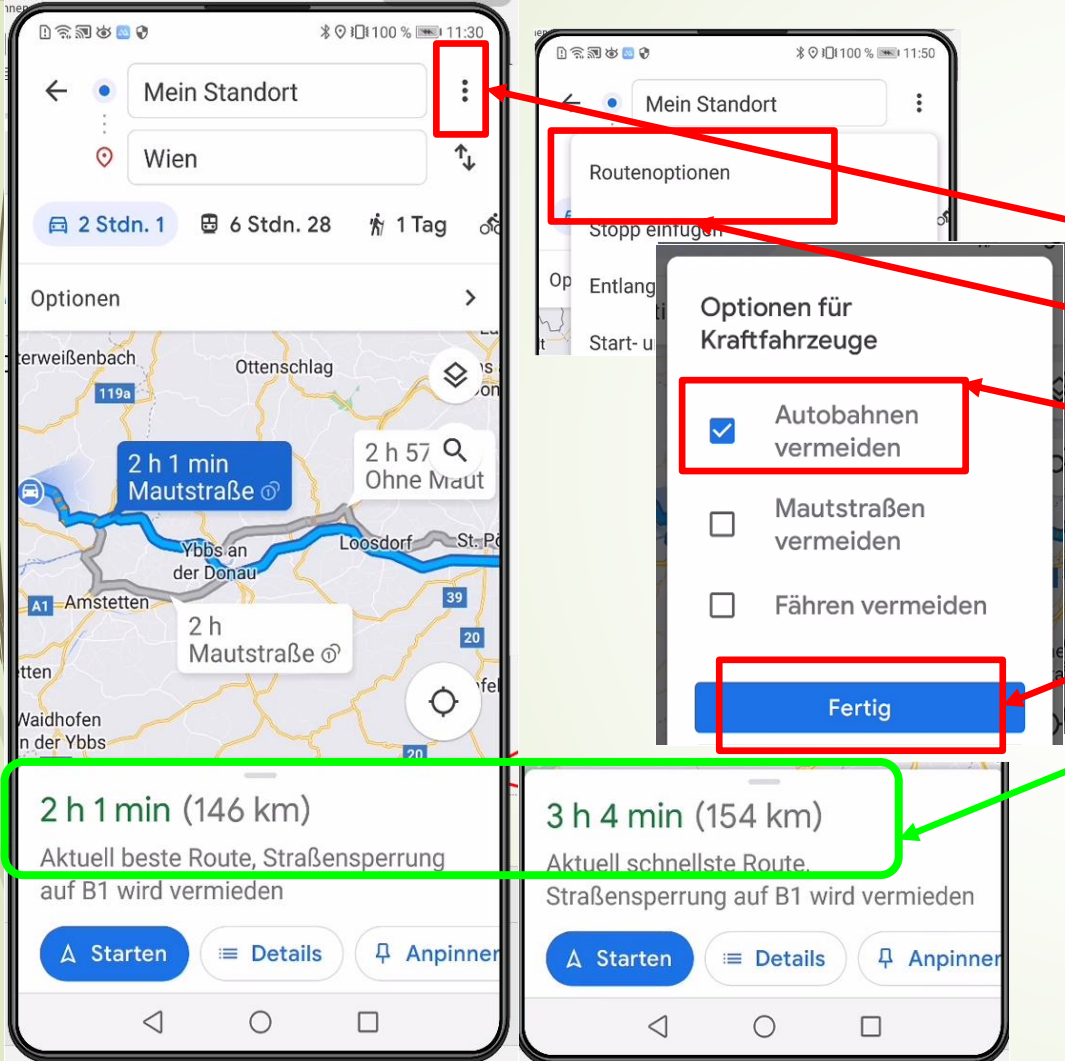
100 % 11:30

Mein Standort

Wien

2 Stdn. 1

6 Stdn. 28

1 Tag

Optionen

terweißenbach

Ottenschlag

119a

2 h 1 min
Mautstraße

2 h 57
Ohne Maut

Ybbs an der Donau

Loosdorf

St. Pö

A1 Amstetten

39

2 h
Mautstraße

20

tten

Waidhofen
n der Ybbs

20

2 h 1 min (146 km)
Aktuell beste Route, Straßensperrung auf B1 wird vermieden

Starten

Details

Anpinnen

100 % 11:50

Mein Standort

Routenoptionen

Stopp einfügen

Op

Entlang

Start- u

Optionen für Kraftfahrzeuge

Autobahnen vermeiden

Mautstraßen vermeiden

Fähren vermeiden

Fertig

3 h 4 min (154 km)
Aktuell schnellste Route. Straßensperrung auf B1 wird vermieden

Starten

Details

Anpinnen